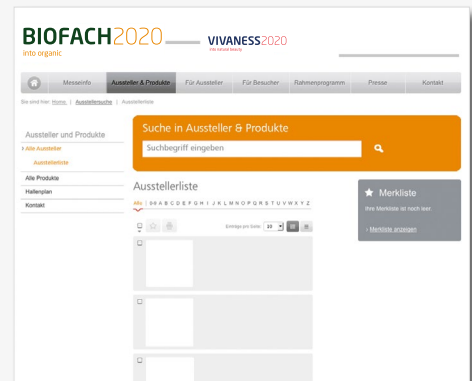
BIOFACH2020
into organic

VIVANESS2020
into natural beauty

Messeinfo | Aussteller & Produkte | Für Aussteller | Für Besucher | Rahmenprogramm | Presse | Kontakt

Sie sind hier: Home | Ausstellersuche | Ausstellerliste

Aussteller und Produkte

› Alle Aussteller

Ausstellerliste

Alle Produkte

Hallenplan

Kontakt

Suche in Aussteller & Produkte

Suchbegriff eingeben

Ausstellerliste

Alle | 0-9 A B C D E F G H I J K L M N O P Q R S T U V W X Y Z

Einträge pro Seite: 10

Merkliste

Ihre Merkliste ist noch leer.

› Merkliste anzeigen